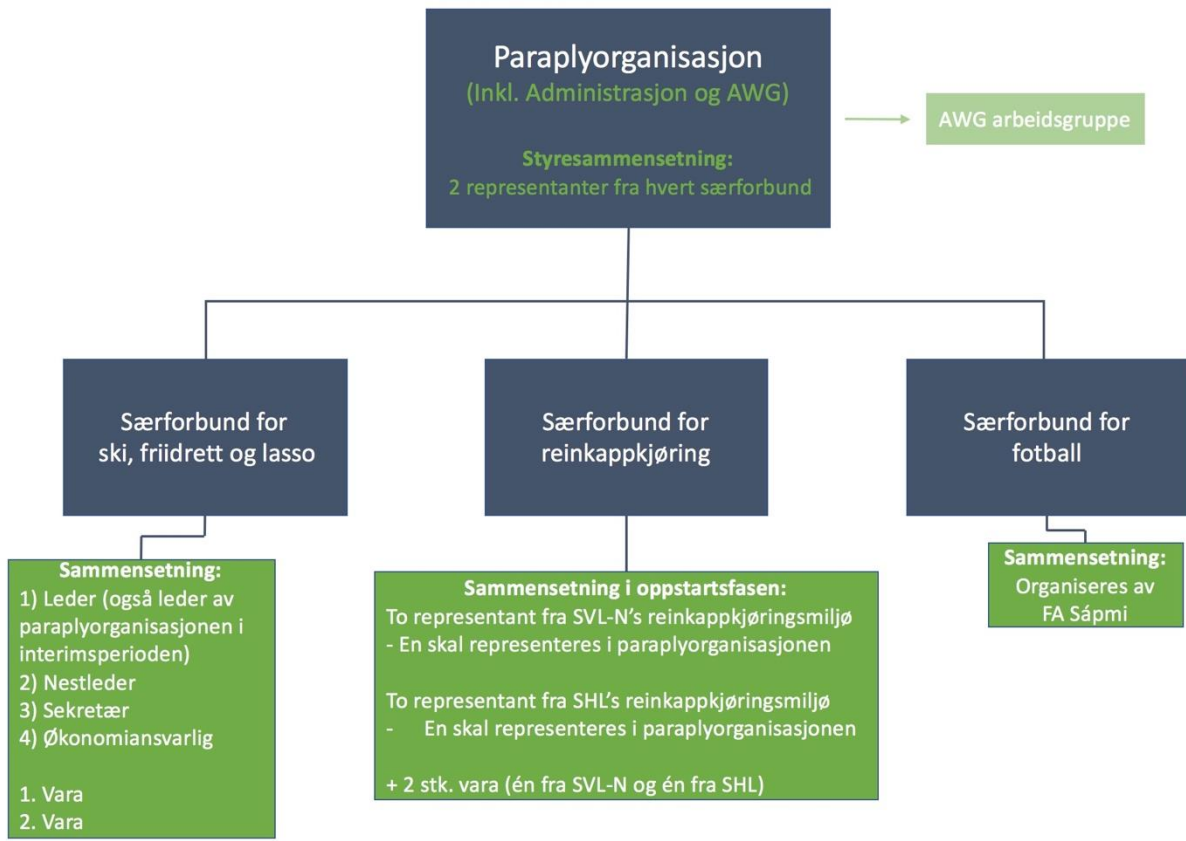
Paraplyorganisasjon
(Inkl. Administrasjon og AWG)

Styresammensetning:
2 representanter fra hvert særforbund

AWG arbeidsgruppe

Særforbund for ski, friidrett og lasso

Særforbund for reinkappkjøring

Særforbund for fotball

Sammensetning:
1) Leder (også leder av paraplyorganisasjonen i interimsperioden)
2) Nestleder
3) Sekretær
4) Økonomiansvarlig

1. Vara
2. Vara

Sammensetning i oppstartsfasen:
To representant fra SVL-N's reinkappkjøringsmiljø
- En skal representeres i paraplyorganisasjonen

To representant fra SHL's reinkappkjøringsmiljø
- En skal representeres i paraplyorganisasjonen

+ 2 stk. vara (én fra SVL-N og én fra SHL)

Sammensetning:
Organiseres av FA Sápmi